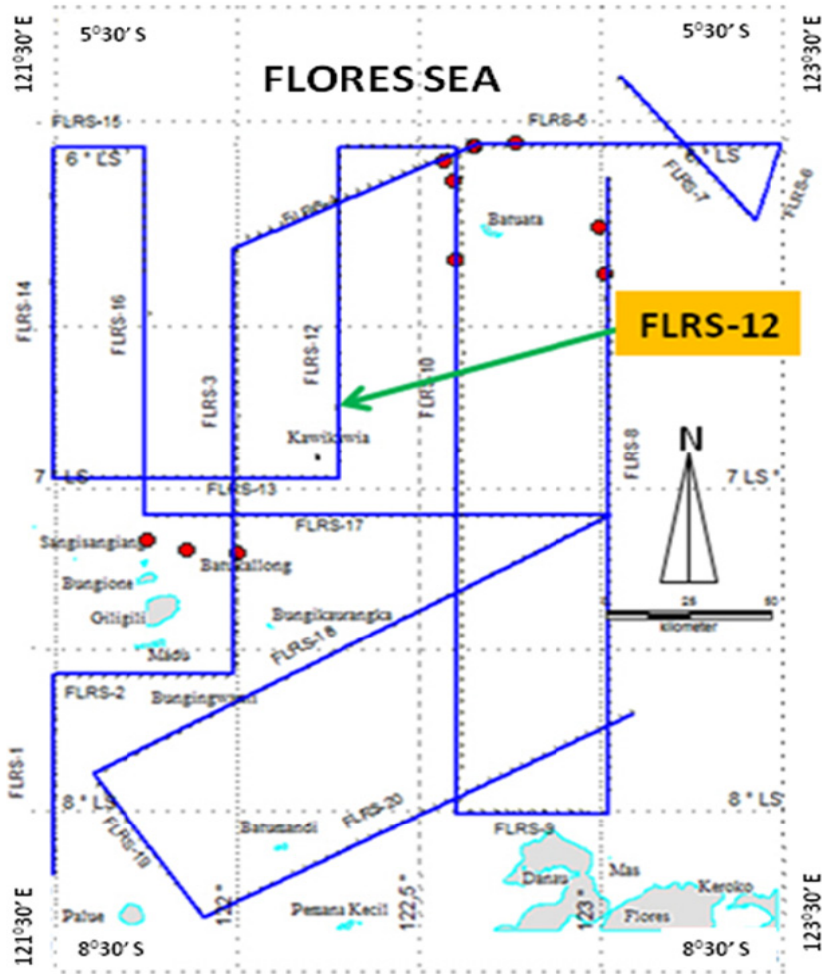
121°30' E
5°30' S
5°30' S
123°30' E
FLORES SEA
FLRS-15
FLRS-5
6 ° LS
6 ° LS
FLRS-7
FLRS-6
FLRS-4
Barsata
FLRS-14
FLRS-16
FLRS-12
FLRS-10
FLRS-12
FLRS-3
Kawikowia
FLRS-8
N
7 LS
7 LS °
FLRS-13
FLRS-17
Sangisangiang
Batukallong
Bungiona
0 25 50
kilometer
Giligili
Bungikaurangka
Mada
FLRS-18
FLRS-2
Bungingunan
FLRS-1
8 ° LS
8 ° LS
FLRS-19
Batumandi
FLRS-20
FLRS-9
Mas
Danau
Keroko
122°
122,5°
123°
Flores
Palue
Pemana Kecil
121°30' E
8°30' S
8°30' S
123°30' E